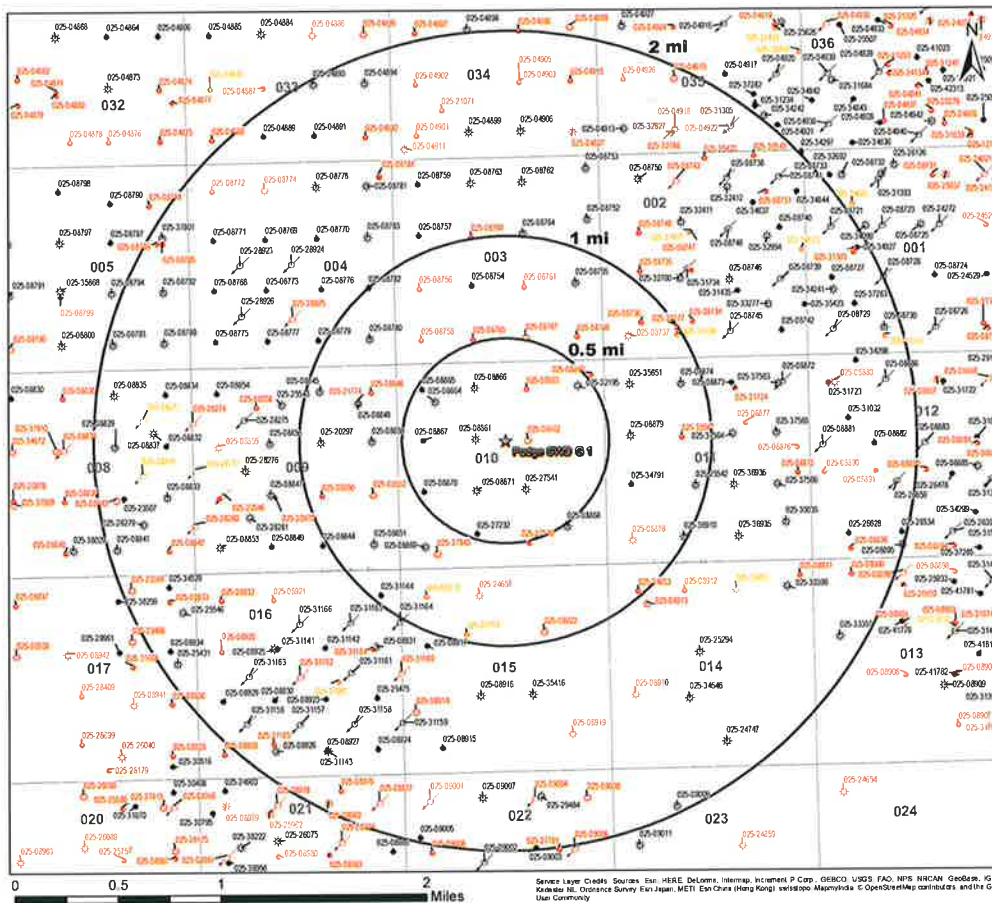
2 mi

1 mi

0.5 mi

036

032

033

034

035

002

001

005

004

003

012

008

009

010

011

016

017

015

014

013

020

021

022

023

024

Podge SWD 1

025-04868 025-04864 025-04866 025-04885 025-04884 025-04886 025-04898

025-04873 025-04887 025-04880 025-04894 025-04902 025-04905 025-04903 025-04915

025-04878 025-04876 025-04888 025-04891 025-04901 025-04899 025-04906 025-04911

025-04917 025-04918 025-31305 025-04922 025-37827

025-08798 025-08780 025-08772 025-08774 025-08778 025-08781 025-08759 025-08763 025-08762 025-08753 025-08750 025-08752

025-08797 025-31801 025-08771 025-08769 025-08770 025-08783 025-08757 025-08764

025-28923 025-28924 025-08768 025-08773 025-08776 025-08782 025-08756 025-08754 025-08761 025-08755

025-35868 025-08794 025-08792 025-28926 025-08775 025-08777 025-08779 025-08780 025-08758 025-08760 025-08767

025-08799 025-08800 025-08791 025-08790

025-32410 025-32411 025-33411 025-32699 025-32694 025-08748 025-08746 025-08747 025-31734 025-31435 025-33277 025-34241 025-08745 025-08742 025-08729 025-08726 025-08724 025-24529 025-08730 025-35420 025-37263 025-33780

025-08830 025-08835 025-08834 025-08854 025-08845 025-08848 025-08865 025-08866 025-08864 025-32795 025-35651 025-08874 025-08873 025-37563 025-08872 025-35533 025-31721 025-31722

025-08829 025-08837 025-08832 025-08835 025-28276 025-20297 025-08867 025-08861 025-08862 025-08879 025-37560 025-08881 025-08882 025-35032

025-08876 025-35530 025-35531 025-34791 025-38936 025-37559 025-08871 025-27541 025-08870 025-27232 025-08858 025-08910 025-36935 025-35035 025-28929

025-23007 025-28279 025-30030 025-08841 025-08853 025-08849 025-08844 025-08851 025-08850 025-28281 025-08847 025-08852

025-34520 025-30258 025-25546 025-31144 025-31164 025-31168 025-31166 025-31165 025-24658 025-05921 025-35912 025-33336 025-33030 025-41781 025-41779 025-41782 025-08909

025-28951 025-08934 025-25421 025-08925 025-31141 025-31142 025-08931 025-31163 025-31161 025-08916 025-35416 025-25294 025-34646 025-08910 025-08908

025-28409 025-08940 025-08920 025-08930 025-08923 025-31158 025-31157 025-31156 025-31159 025-25475 025-08927 025-08926 025-08924 025-08915 025-31143 025-24747

025-26039 025-25040 025-30516 025-26179 025-30408 025-24903 025-08939 025-08938 025-31070 025-30785 025-33222 025-28075 025-21562 025-30050 025-08006 025-08005 025-09007 025-29484 025-09011 025-30006 025-24654 025-24259

025-28088 025-28963 025-25750

0 0.5 1 2 Miles

Service Layer Credits: Sources: Esri, HERE, DeLorme, Intermap, increment P Corp., GEBCO, USGS, FAO, NPS, NRCAN, GeoBase, IGN, Kadaster NL, Ordnance Survey, Esri Japan, METI, Esri China (Hong Kong), swisstopo, MapmyIndia, © OpenStreetMap contributors, and the GIS User Community